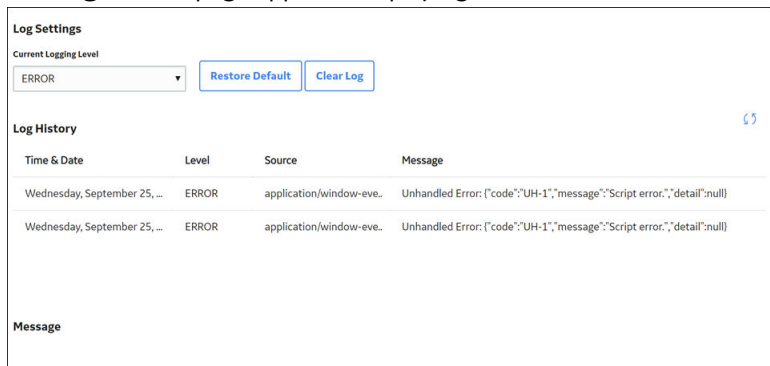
Log Settings

Current Logging Level

ERROR

Restore Default

Clear Log

Log History

| Time & Date | Level | Source | Message |
|---|---|---|---|
| Wednesday, September 25, ... | ERROR | application/window-eve.. | Unhandled Error: {"code":"UH-1","message":"Script error.","detail":null} |
| Wednesday, September 25, ... | ERROR | application/window-eve.. | Unhandled Error: {"code":"UH-1","message":"Script error.","detail":null} |

Message